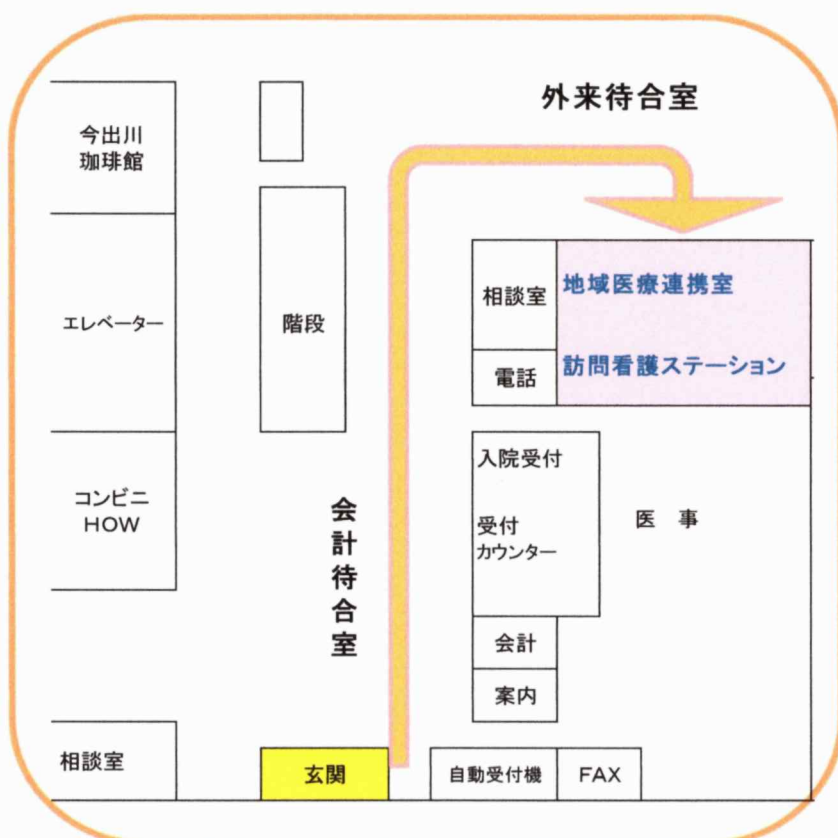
外来待合室

今出川
珈琲館

エレベーター

コンビニ
HOW

相談室

階段

会計待合室

玄関

相談室

電話

地域医療連携室

訪問看護ステーション

入院受付

受付
カウンター

医 事

会計

案内

自動受付機

FAX